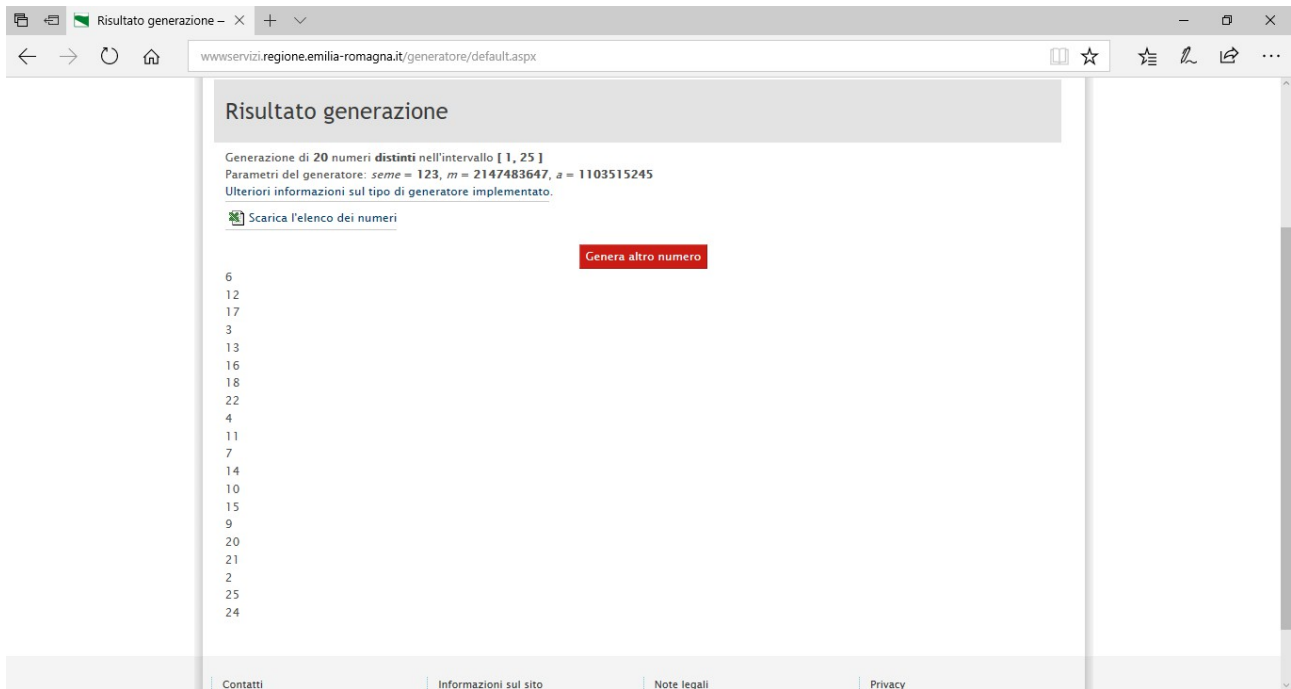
Risultato generazione – ×

wwwservizi.regione.emilia-romagna.it/generatore/default.aspx

Risultato generazione

Generazione di **20** numeri **distinti** nell'intervallo **[ 1, 25 ]**
Parametri del generatore: *seme* = **123**, *m* = **2147483647**, *a* = **1103515245**
Ulteriori informazioni sul tipo di generatore implementato.

Scarica l'elenco dei numeri

Genera altro numero

6
12
17
3
13
16
18
22
4
11
7
14
10
15
9
20
21
2
25
24

Contatti | Informazioni sul sito | Note legali | Privacy